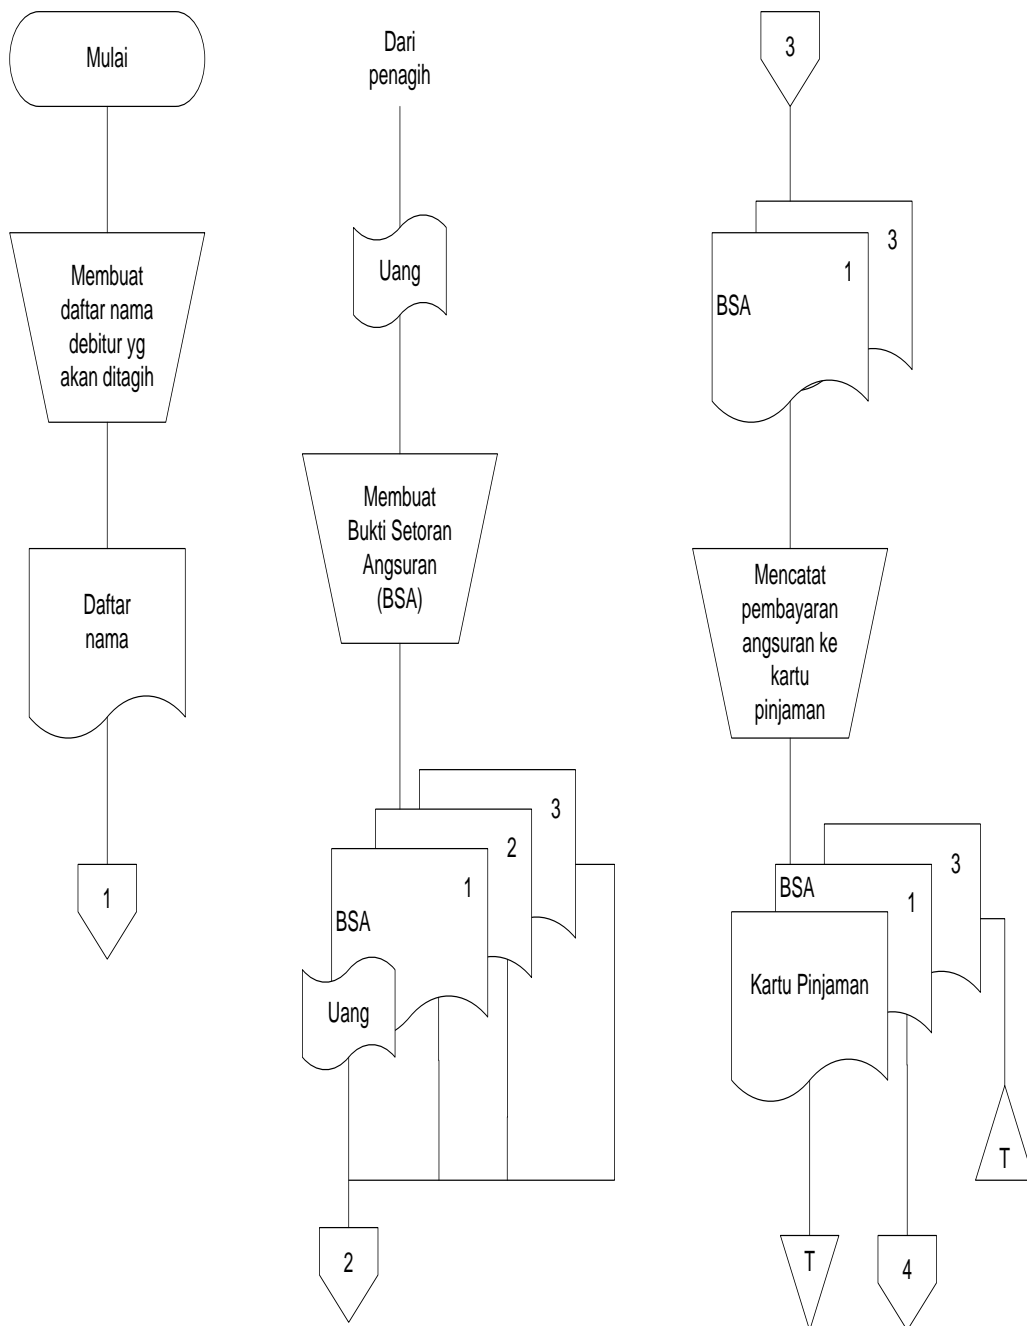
Mulai

Membuat daftar nama debitur yg akan ditagih

Daftar nama

1

Dari penagih

Uang

Membuat Bukti Setoran Angsuran (BSA)

3

2

1

BSA

Uang

2

3

3

1

BSA

Mencatat pembayaran angsuran ke kartu pinjaman

3

BSA

1

Kartu Pinjaman

T

T

4